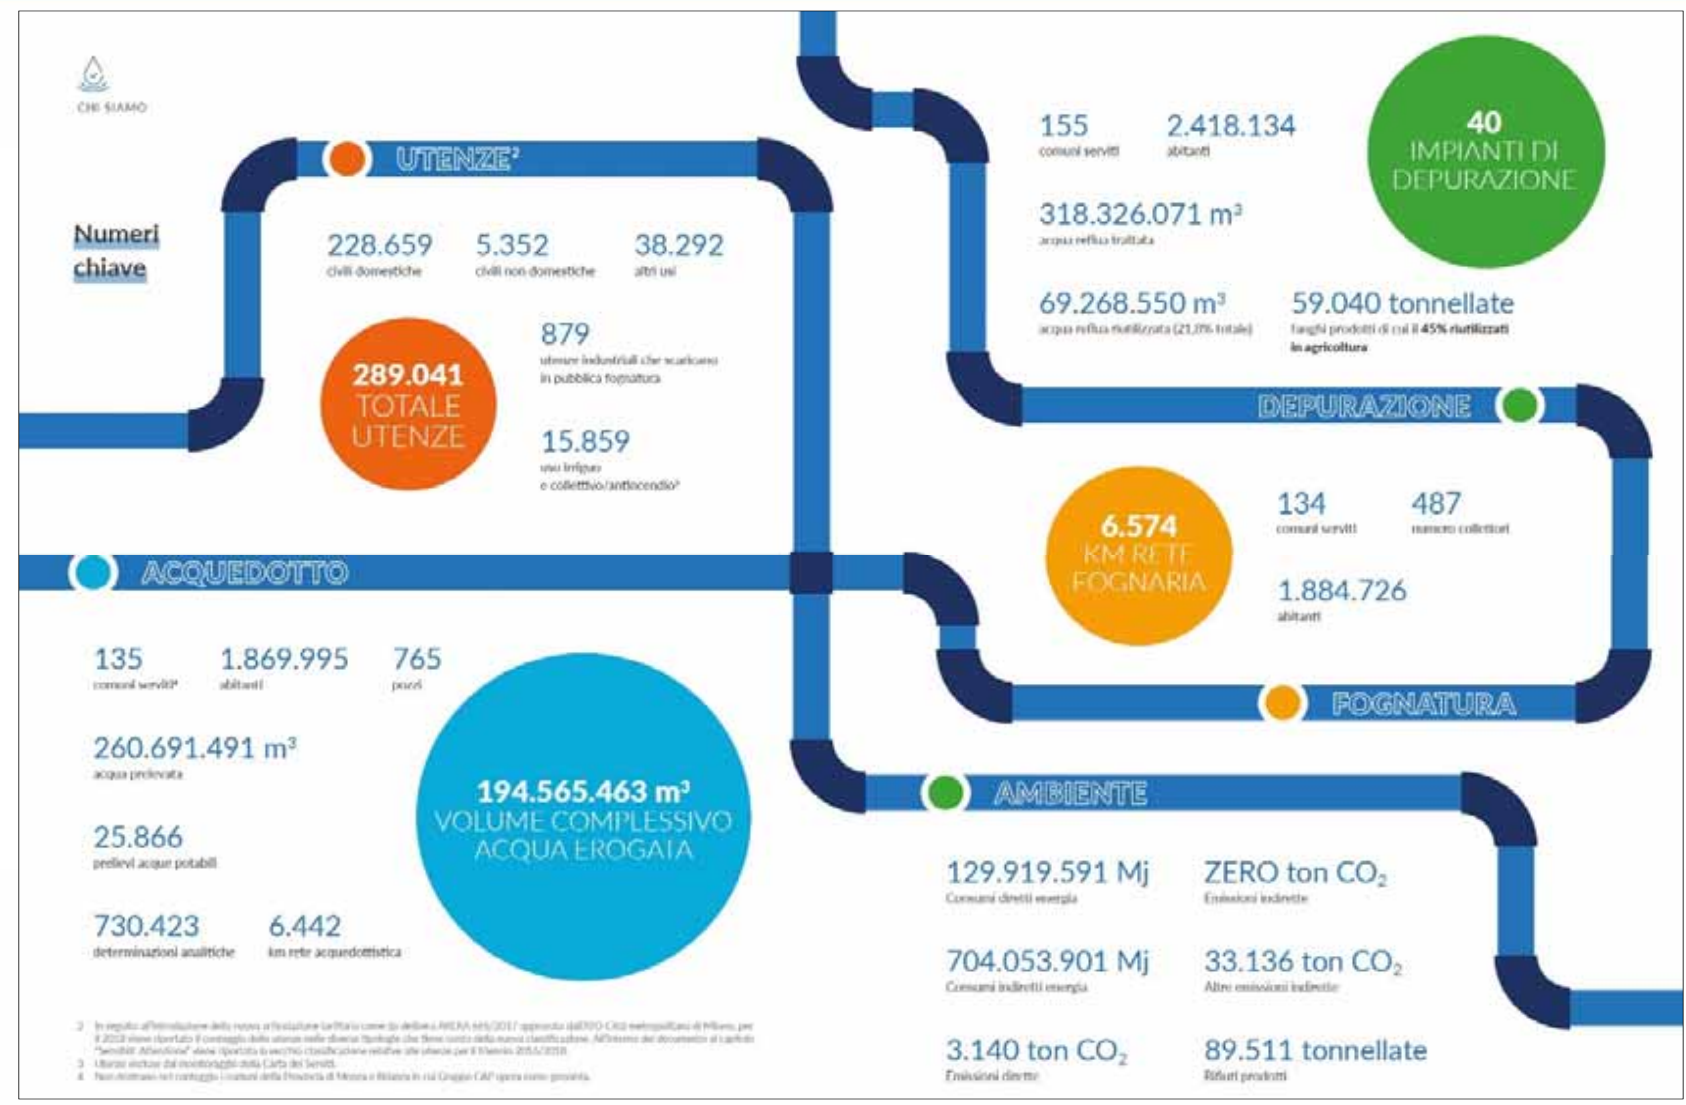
CHI SIAMO

Numeri chiave

UTENZE²

228.659
civili domestiche

5.352
civili non domestiche

38.292
altri usi

289.041 TOTALE UTENZE

879
utenze industriali che scaricano in pubblica fognatura

15.859
uso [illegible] e collettivo/antincendio³

155
comuni serviti

2.418.134
abitanti

40 IMPIANTI DI DEPURAZIONE

318.326.071 m³
acqua reflua trattata

69.268.550 m³
acqua reflua riutilizzata (21,7% totale)

59.040 tonnellate
fanghi prodotti di cui il 45% riutilizzati in agricoltura

DEPURAZIONE

6.574 KM RETE FOGNARIA

134
comuni serviti

487
numero collettori

1.884.726
abitanti

FOGNATURA

ACQUEDOTTO

135
comuni serviti⁴

1.869.995
abitanti

765
pozzi

260.691.491 m³
acqua prelevata

25.866
prelievi acque potabili

730.423
determinazioni analitiche

6.442
km rete acquedottistica

194.565.463 m³ VOLUME COMPLESSIVO ACQUA EROGATA

AMBIENTE

129.919.591 Mj
Consumi diretti energia

ZERO ton $CO_2$
Emissioni indirette

704.053.901 Mj
Consumi indiretti energia

33.136 ton $CO_2$
Altre emissioni indirette

3.140 ton $CO_2$
Emissioni dirette

89.511 tonnellate
Rifiuti prodotti

2 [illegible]
3 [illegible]
4 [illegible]